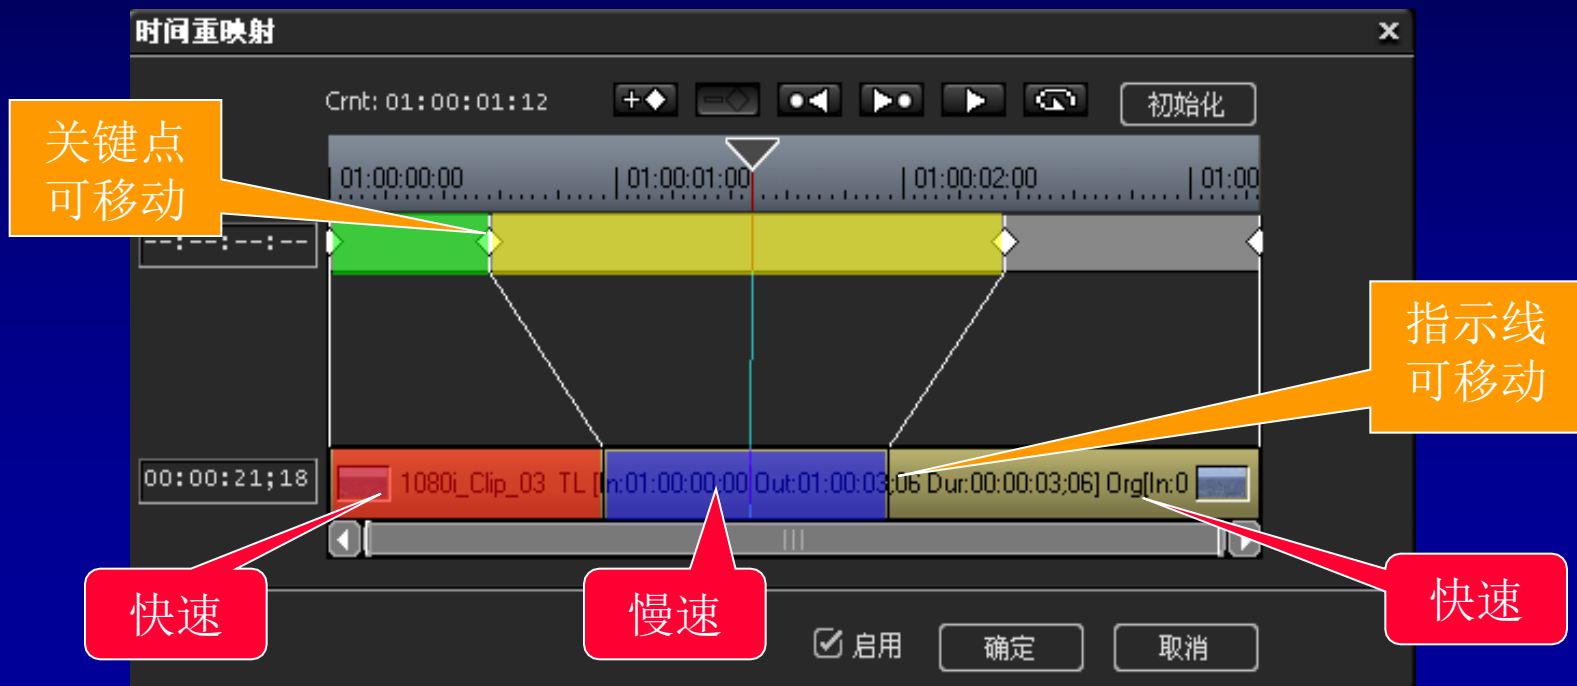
时间重映射

Crnt: 01:00:01:12

初始化

关键点
可移动

01:00:00:00
01:00:01:00
01:00:02:00
01:00

--:--:--:--

指示线
可移动

00:00:21;18

1080i_Clip_03 TL [In:01:00:00;00 Out:01:00:03;06 Dur:00:00:03;06] Org[In:0

快速

慢速

快速

启用

确定

取消